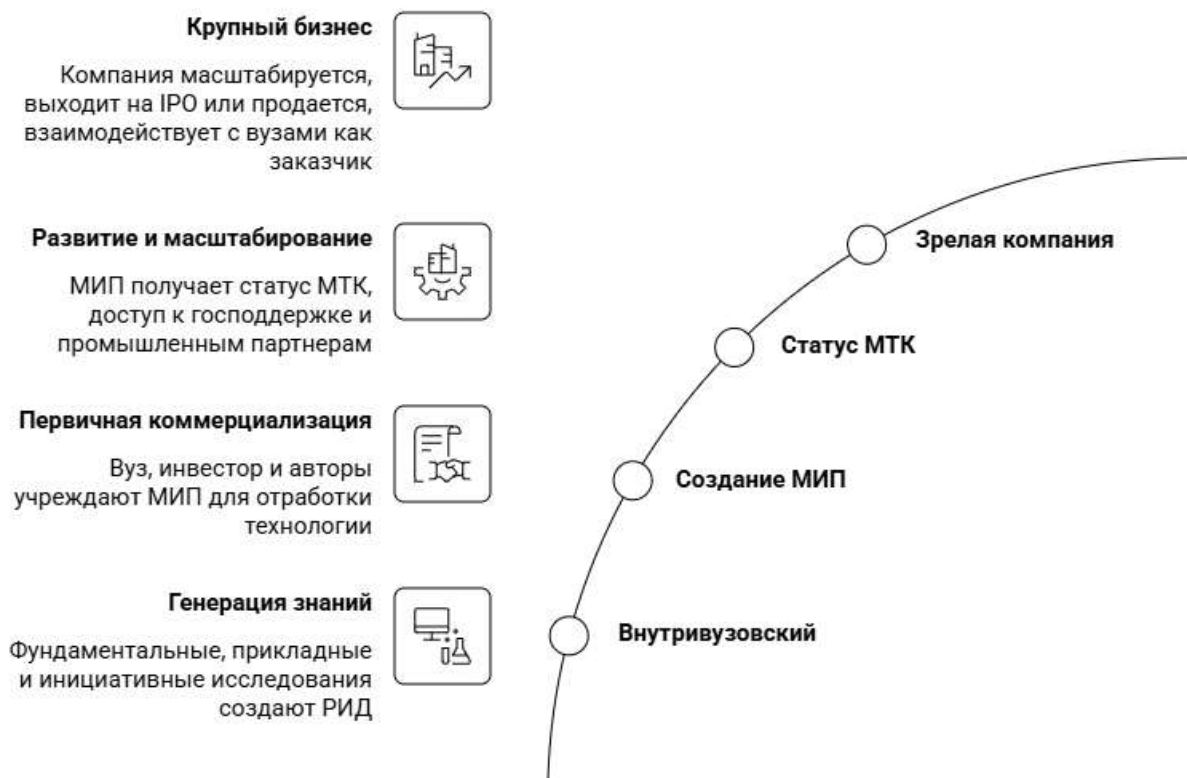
Крупный бизнес

Компания масштабируется, выходит на IPO или продается, взаимодействует с вузами как заказчик

Развитие и масштабирование

МИП получает статус МТК, доступ к господдержке и промышленным партнерам

Первичная коммерциализация

Вуз, инвестор и авторы учреждают МИП для отработки технологии

Генерация знаний

Фундаментальные, прикладные и инициативные исследования создают РИД

Зрелая компания

Статус МТК

Создание МИП

Внутривузовский